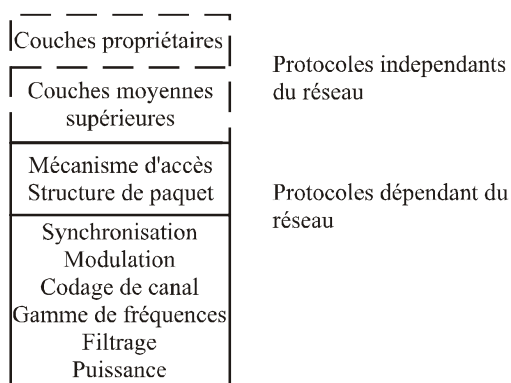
Couches propriétaires

Couches moyennes supérieures

Mécanisme d'accès
Structure de paquet

Synchronisation
Modulation
Codage de canal
Gamme de fréquences
Filtrage
Puissance

Protocoles independants du réseau

Protocoles dépendant du réseau